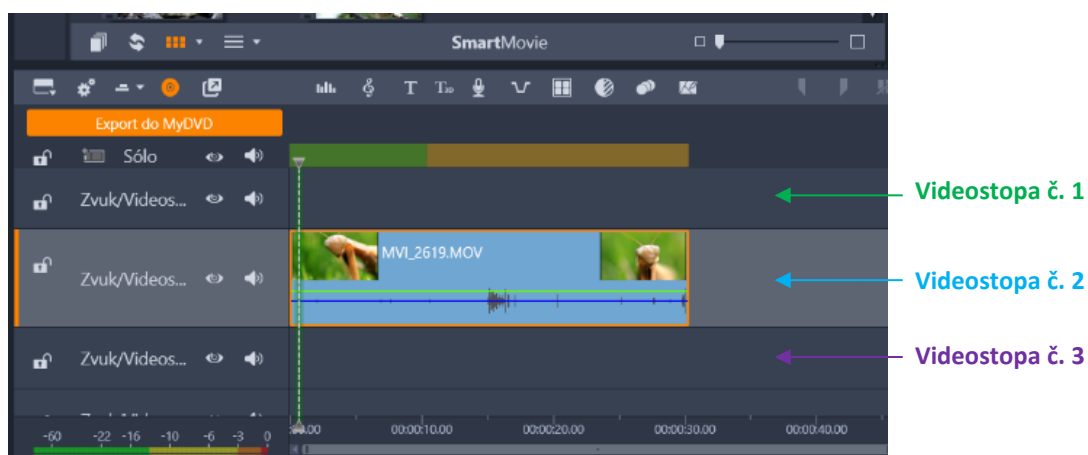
SmartMovie

Export do MyDVD

Sólo

Zvuk/Videos...

Zvuk/Videos...

MVI_2619.MOV

Zvuk/Videos...

Videostopa č. 1

Videostopa č. 2

Videostopa č. 3

-60 -22 -16 -10 -6 -3 0

00:00 00:00:10.00 00:00:20.00 00:00:30.00 00:00:40.00